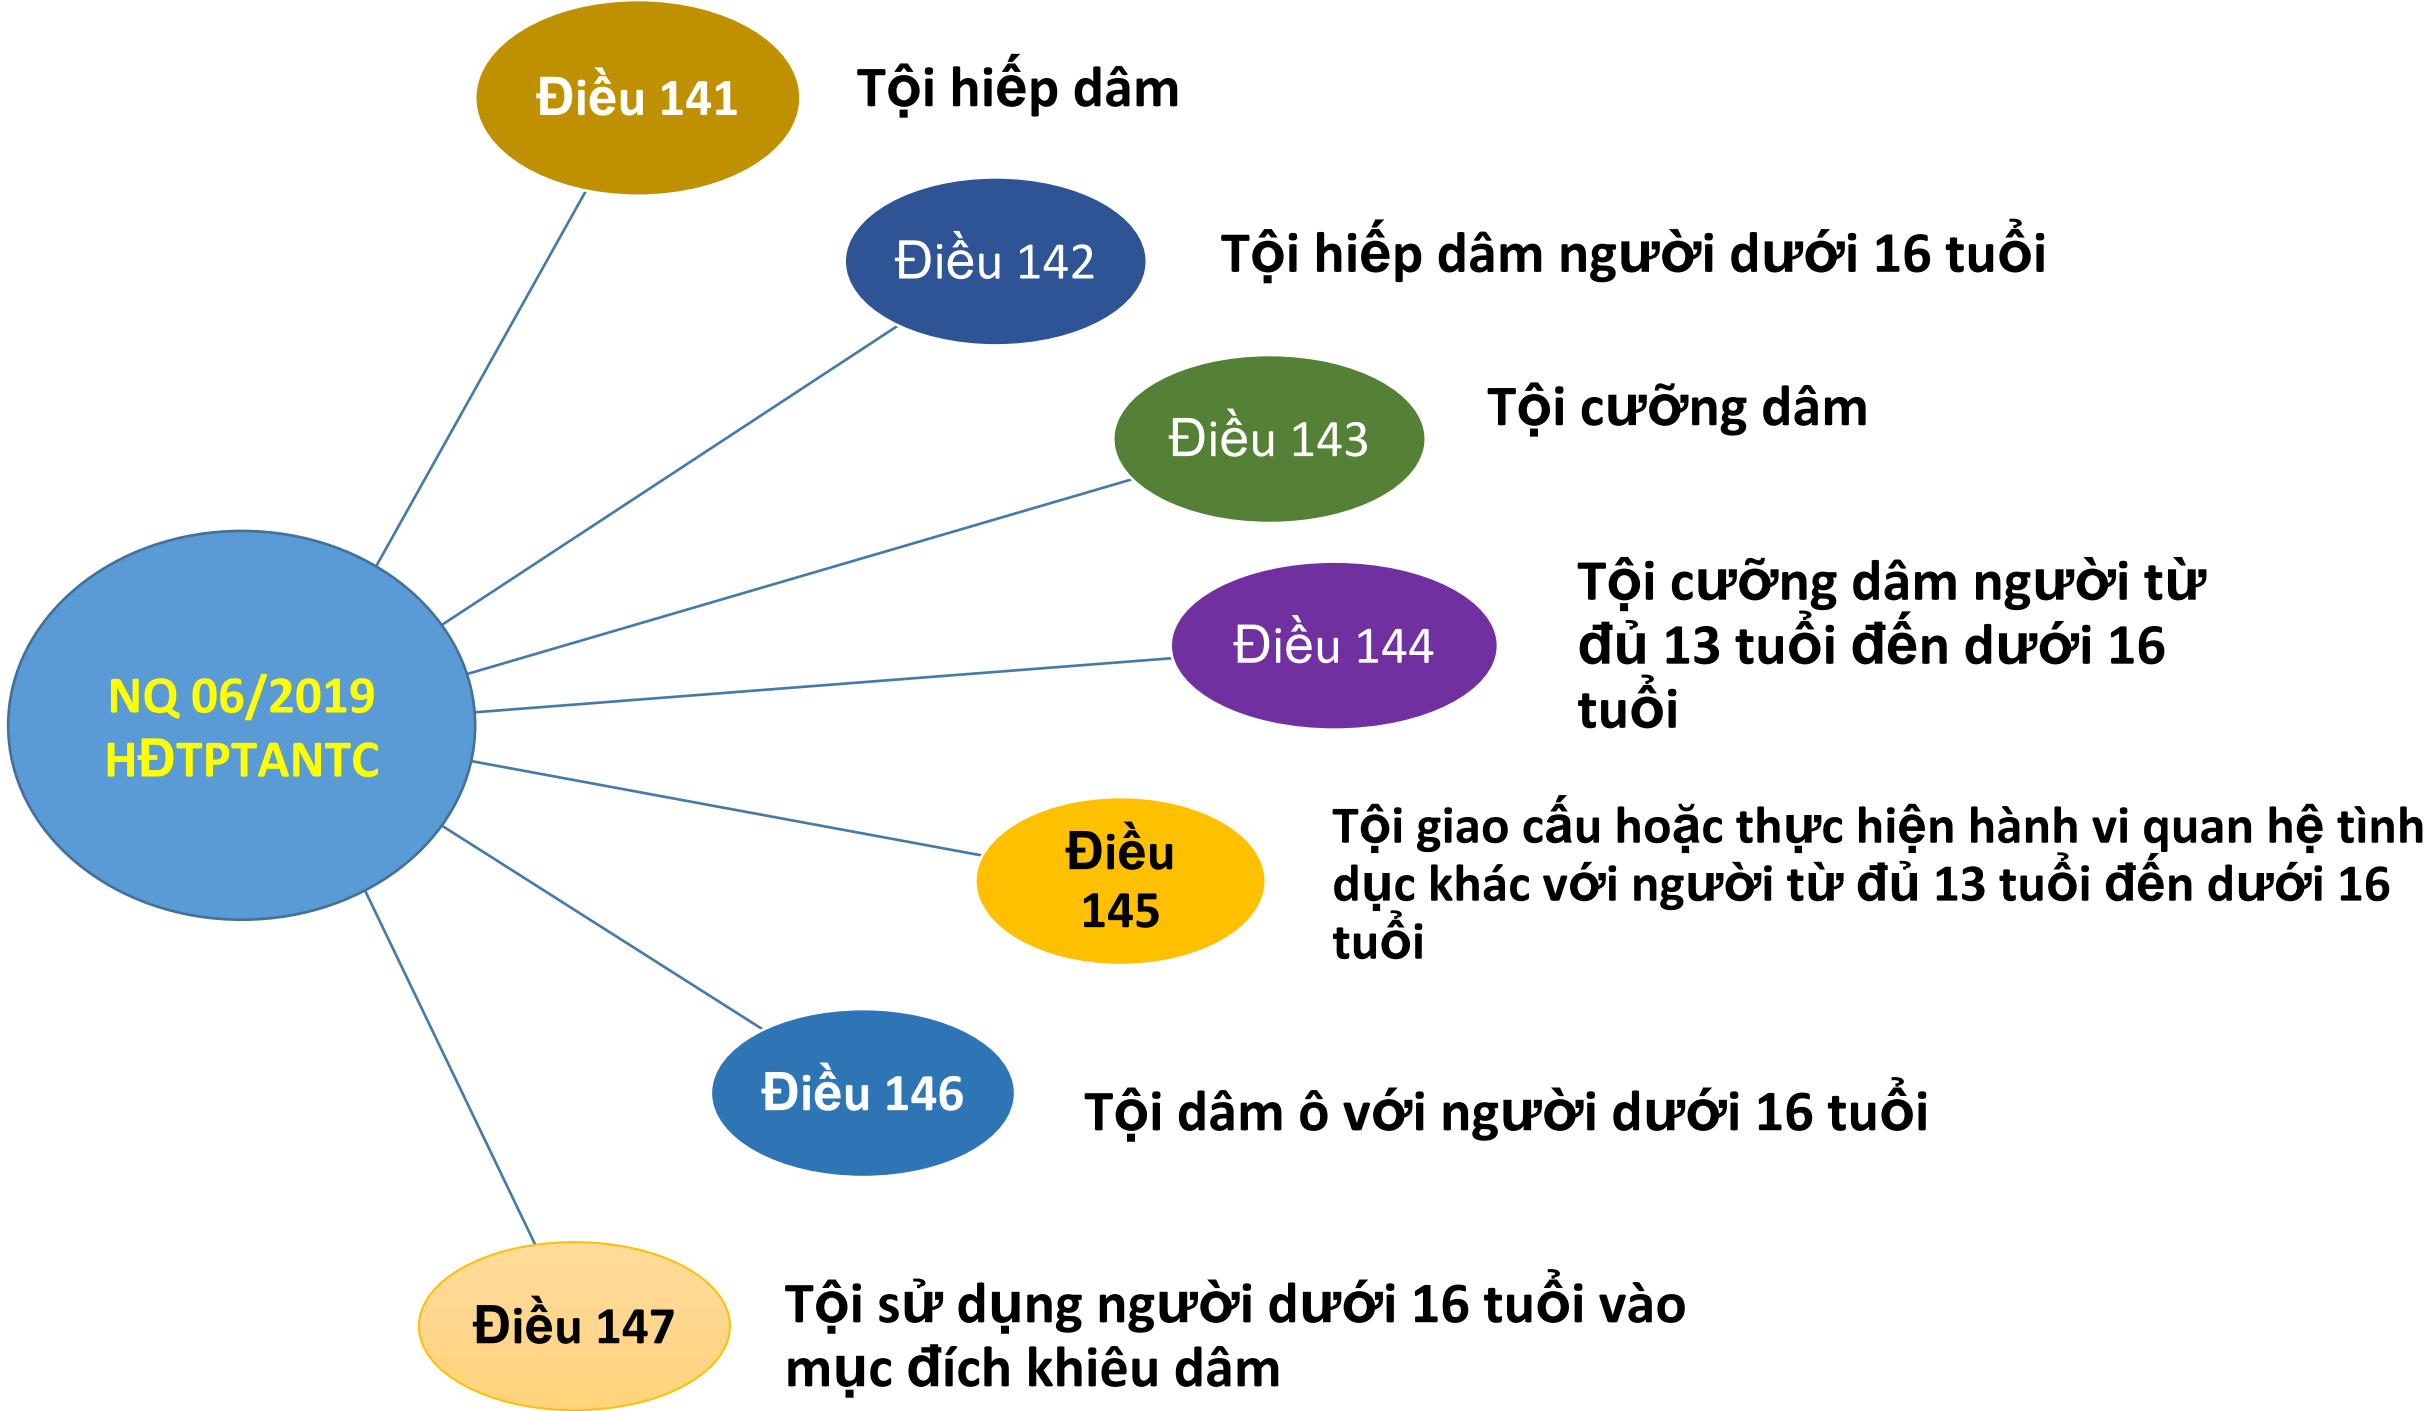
Điều 141
Tội hiếp dâm

Điều 142
Tội hiếp dâm người dưới 16 tuổi

Điều 143
Tội cưỡng dâm

NQ 06/2019 HĐTPTANTC

Điều 144
Tội cưỡng dâm người từ đủ 13 tuổi đến dưới 16 tuổi

Điều 145
Tội giao cấu hoặc thực hiện hành vi quan hệ tình dục khác với người từ đủ 13 tuổi đến dưới 16 tuổi

Điều 146
Tội dâm ô với người dưới 16 tuổi

Điều 147
Tội sử dụng người dưới 16 tuổi vào mục đích khiêu dâm